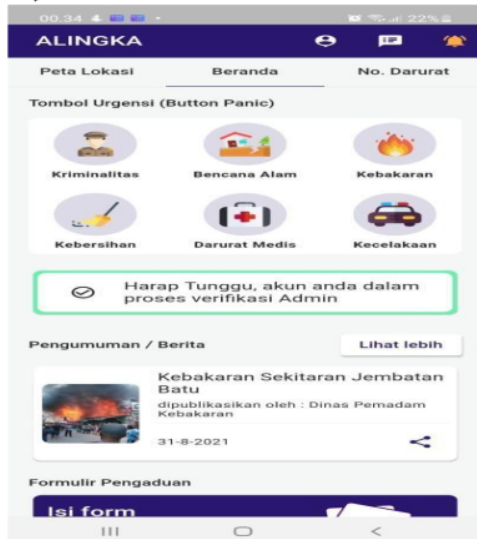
00.34 22%

ALINGKA

Peta Lokasi
Beranda
No. Darurat

Tombol Urgensi (Button Panic)

Kriminalitas
Bencana Alam
Kebakaran
Kebersihan
Darurat Medis
Kecelakaan

Harap Tunggu, akun anda dalam proses verifikasi Admin

Pengumuman / Berita
Lihat lebih

Kebakaran Sekitaran Jembatan Batu
dipublikasikan oleh : Dinas Pemadam Kebakaran
31-8-2021

Formulir Pengaduan

Isi form